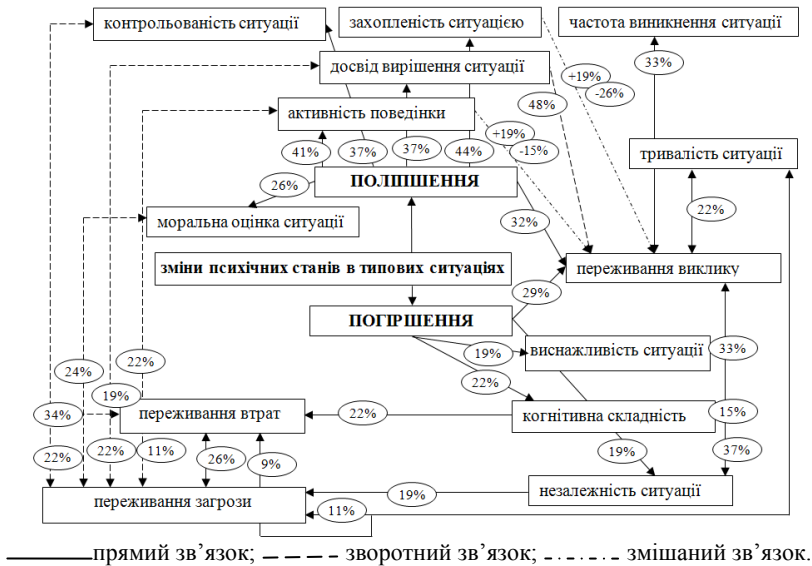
контрольованість ситуації

захопленість ситуацією

частота виникнення ситуації

досвід вирішення ситуації

+19%

-26%

33%

активність поведінки

48%

+19%

-15%

41%

37%

37%

44%

тривалість ситуації

26%

ПОЛІПШЕННЯ

моральна оцінка ситуації

32%

22%

зміни психічних станів в типових ситуаціях

переживання виклику

29%

ПОГІРШЕННЯ

19%

виснажливість ситуації

33%

24%

22%

22%

19%

34%

переживання втрат

22%

когнітивна складність

15%

22%

22%

11%

26%

9%

19%

37%

переживання загрози

19%

незалежність ситуації

11%

прямий зв’язок; зворотний зв’язок; змішаний зв’язок.